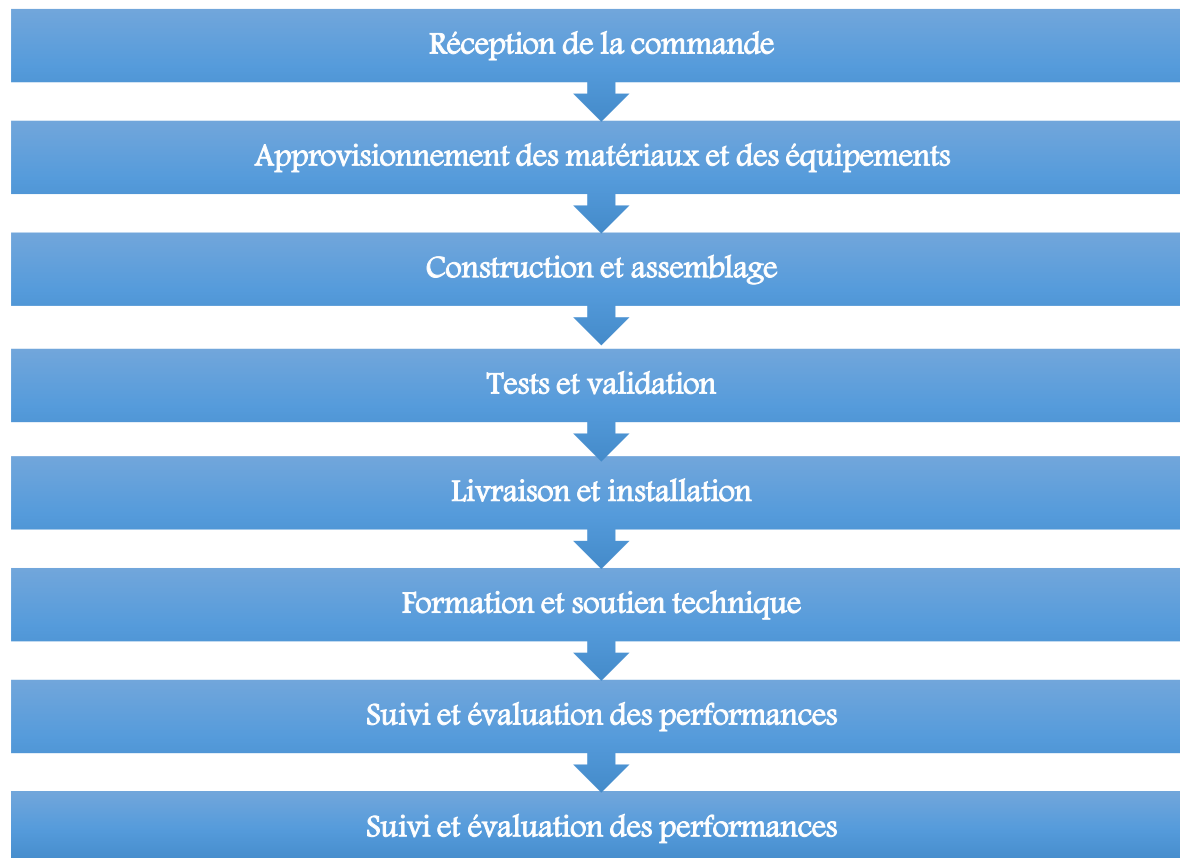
Réception de la commande

Approvisionnement des matériaux et des équipements

Construction et assemblage

Tests et validation

Livraison et installation

Formation et soutien technique

Suivi et évaluation des performances

Suivi et évaluation des performances